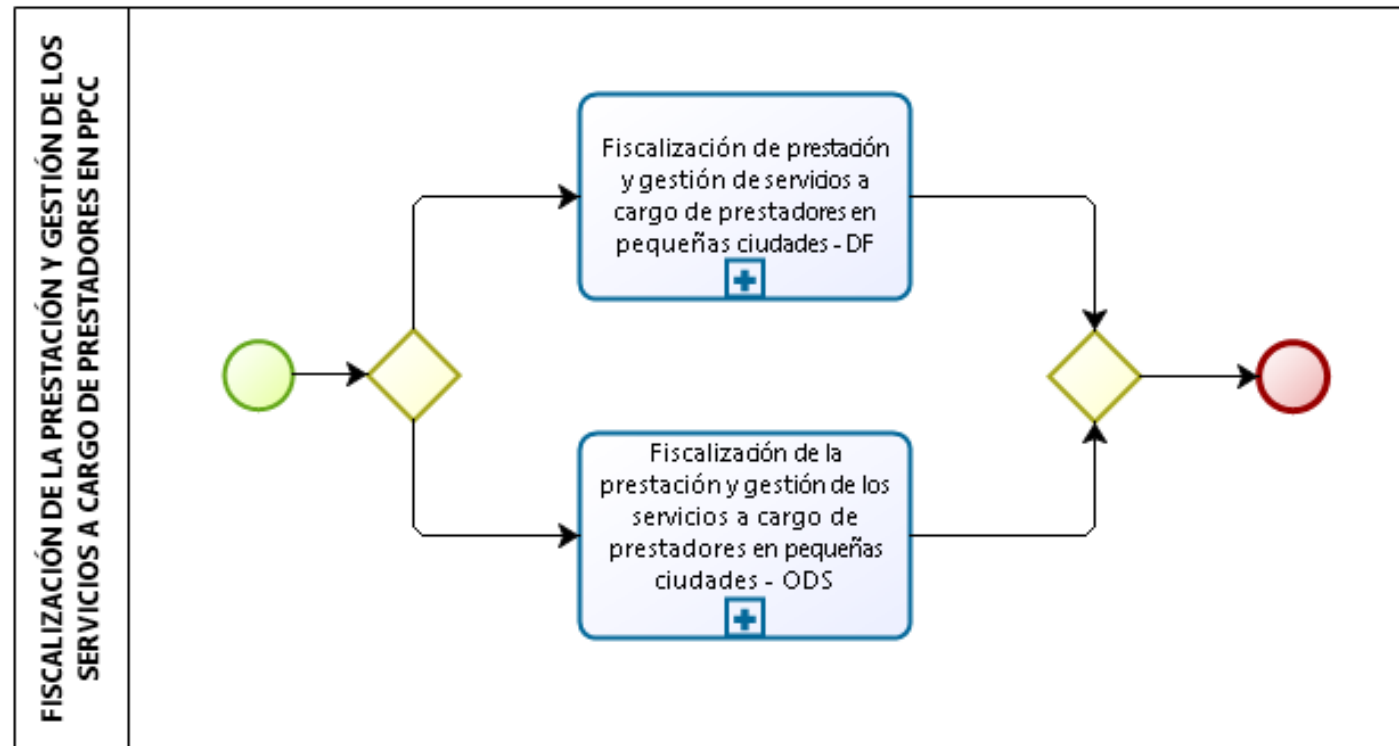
FISCALIZACIÓN DE LA PRESTACIÓN Y GESTIÓN DE LOS SERVICIOS A CARGO DE PRESTADORES EN PPCC

Fiscalización de prestación y gestión de servicios a cargo de prestadores en pequeñas ciudades - DF

Fiscalización de la prestación y gestión de los servicios a cargo de prestadores en pequeñas ciudades - ODS